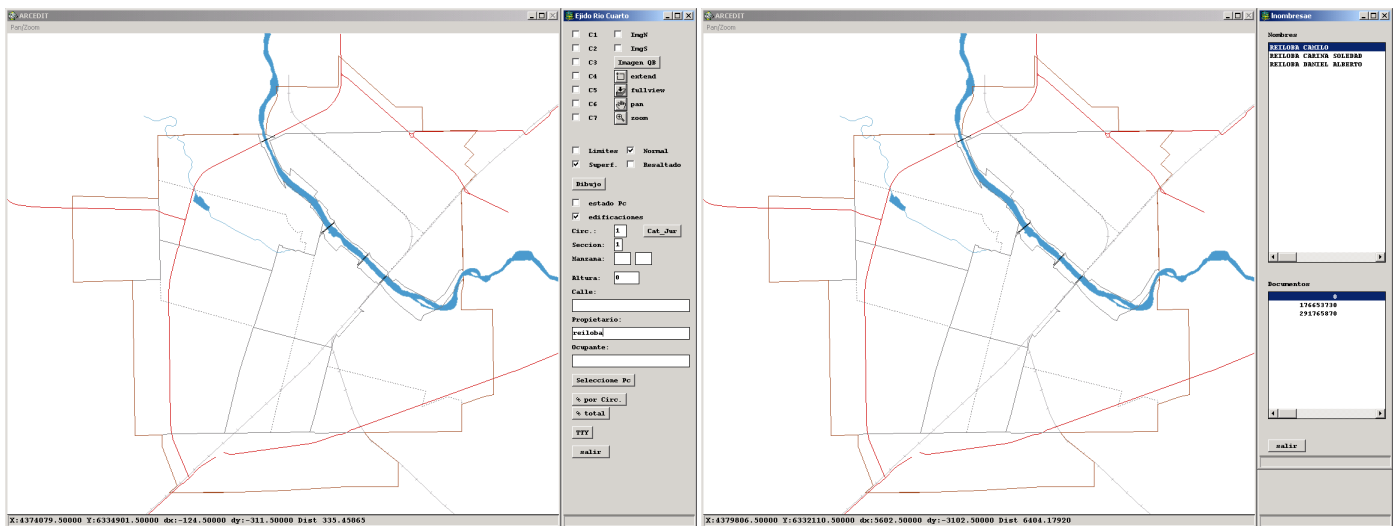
ARCEDIT
Pan/Zoom

X:4374079.50000 Y:6334901.50000 dx:-124.50000 dy:-311.50000 Dist 335.45865

Ejido Rio Cuarto
C1
ImgN
C2
ImgS
C3
Imagen QB
C4
extend
C5
fullview
C6
pan
C7
zoom
Limites
Normal
Superf.
Resaltado
Dibujo
estado Pc
edificaciones
Circ.: 1
Cat_Jur
Seccion: 1
Manzana:
Altura: 0
Calle:
Propietario:
reiloba
Ocupante:
Seleccione Pc
% por Circ.
% total
TTY
salir

ARCEDIT
Pan/Zoom

X:4379806.50000 Y:6332110.50000 dx:5602.50000 dy:-3102.50000 Dist 6404.17920

lnombresae
Nombres
REILOBA CAMILO
REILOBA CARINA SOLEDAD
REILOBA DANIEL ALBERTO
Documentos
0
176653730
291765870
salir